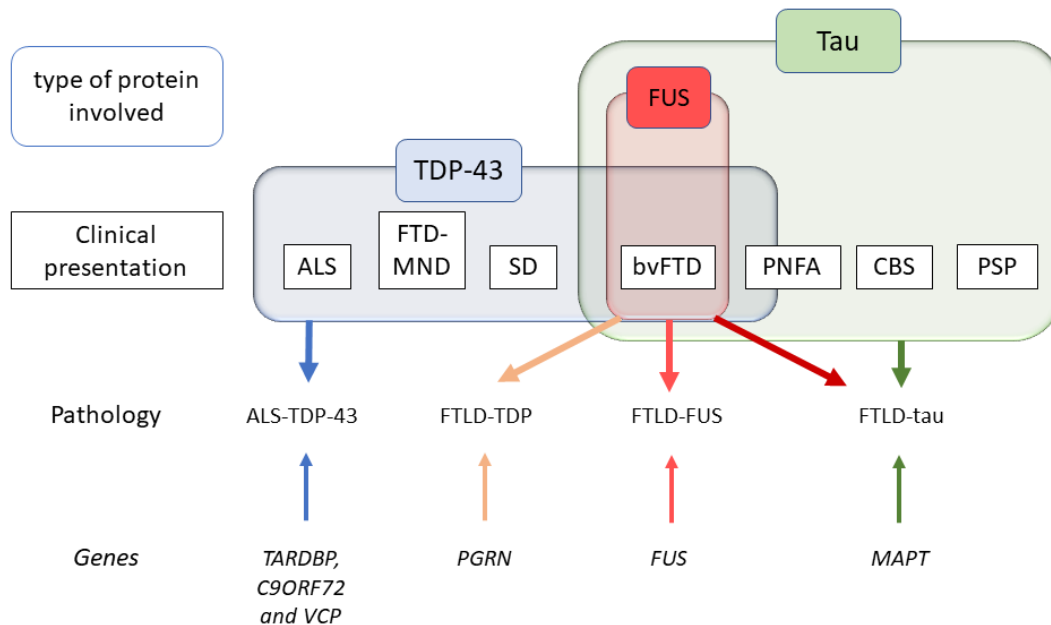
type of protein involved

Tau

FUS

TDP-43

Clinical presentation

ALS

FTD-MND

SD

bvFTD

PNFA

CBS

PSP

Pathology

ALS-TDP-43

FTLD-TDP

FTLD-FUS

FTLD-tau

*Genes*

*TARDBP, C9ORF72 and VCP*

*PGRN*

*FUS*

*MAPT*